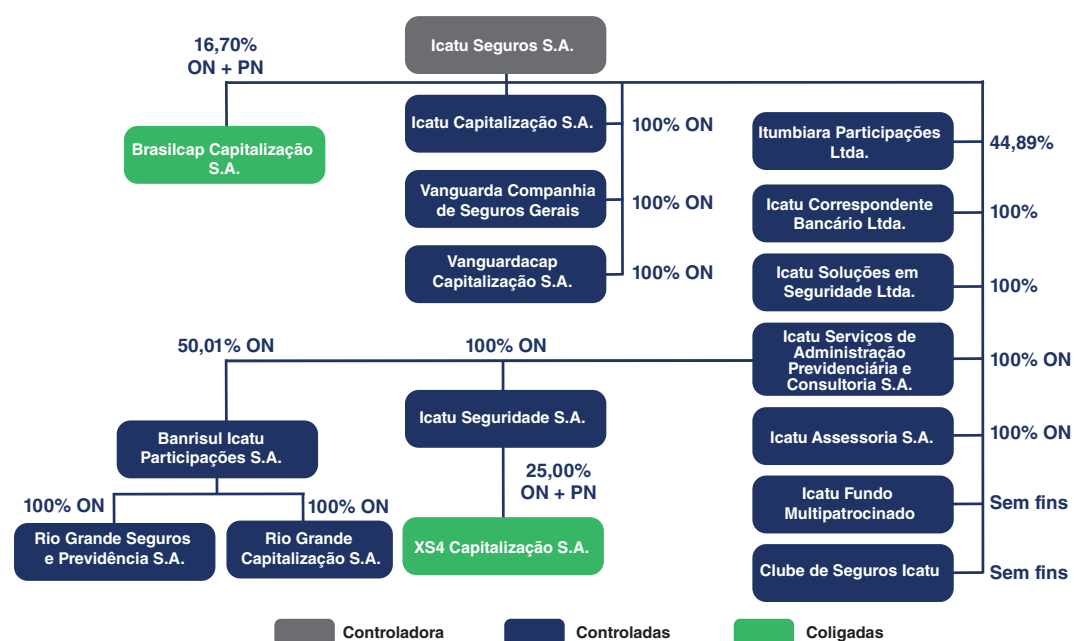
Icatu Seguros S.A.

16,70%
ON + PN

Brasilcap Capitalização S.A.

Icatu Capitalização S.A.
100% ON

Vanguarda Companhia de Seguros Gerais
100% ON

Vanguardacap Capitalização S.A.
100% ON

Itumbiara Participações Ltda.
44,89%

Icatu Correspondente Bancário Ltda.
100%

Icatu Soluções em Seguridade Ltda.
100%

50,01% ON

100% ON

Icatu Serviços de Administração Previdenciária e Consultoria S.A.
100% ON

Icatu Seguridade S.A.

Banrisul Icatu Participações S.A.

Icatu Assessoria S.A.
100% ON

25,00%
ON + PN

100% ON

100% ON

Icatu Fundo Multipatrocinado
Sem fins

Rio Grande Seguros e Previdência S.A.

Rio Grande Capitalização S.A.

XS4 Capitalização S.A.

Clube de Seguros Icatu
Sem fins

Controladora
Controladas
Coligadas